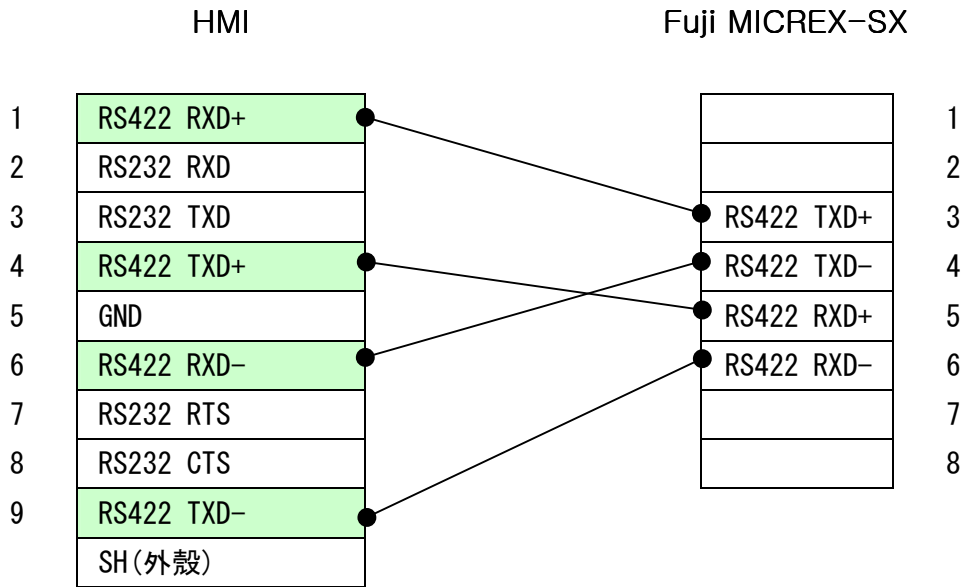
HMI

Fuji MICREX-SX

| | HMI |
|---|---|
| 1 | RS422 RXD+ |
| 2 | RS232 RXD |
| 3 | RS232 TXD |
| 4 | RS422 TXD+ |
| 5 | GND |
| 6 | RS422 RXD- |
| 7 | RS232 RTS |
| 8 | RS232 CTS |
| 9 | RS422 TXD- |
| | SH(外殼) |

| Fuji MICREX-SX | |
|---|---|
| | 1 |
| | 2 |
| RS422 TXD+ | 3 |
| RS422 TXD- | 4 |
| RS422 RXD+ | 5 |
| RS422 RXD- | 6 |
| | 7 |
| | 8 |